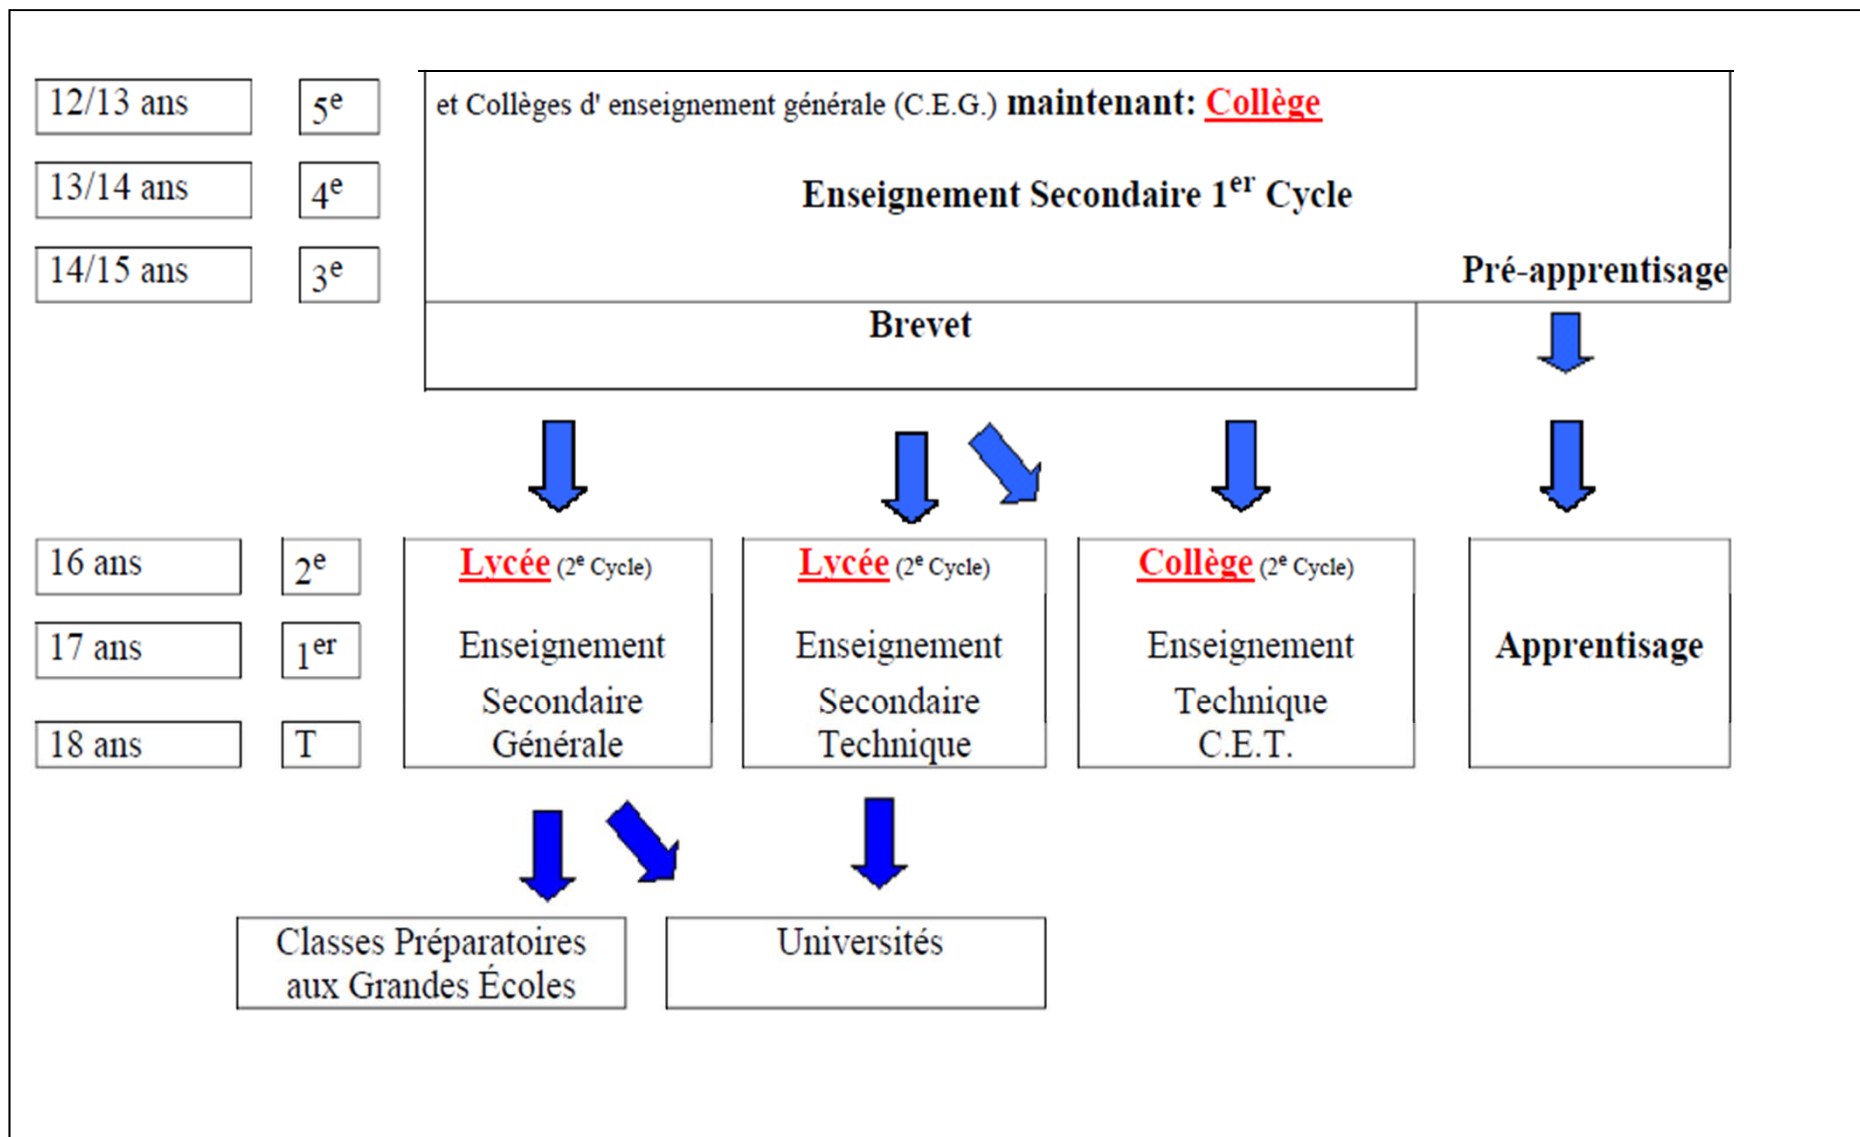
12/13 ans

5$^{e}$

13/14 ans

4$^{e}$

14/15 ans

3$^{e}$

et Collèges d' enseignement générale (C.E.G.) **maintenant: Collège**

**Enseignement Secondaire 1$^{er}$ Cycle**

**Pré-apprentisage**

**Brevet**

16 ans

2$^{e}$

17 ans

1$^{er}$

18 ans

T

Lycée (2$^{e}$ Cycle)

Enseignement Secondaire Générale

Lycée (2$^{e}$ Cycle)

Enseignement Secondaire Technique

Collège (2$^{e}$ Cycle)

Enseignement Technique C.E.T.

**Apprentisage**

Classes Préparatoires aux Grandes Écoles

Universités